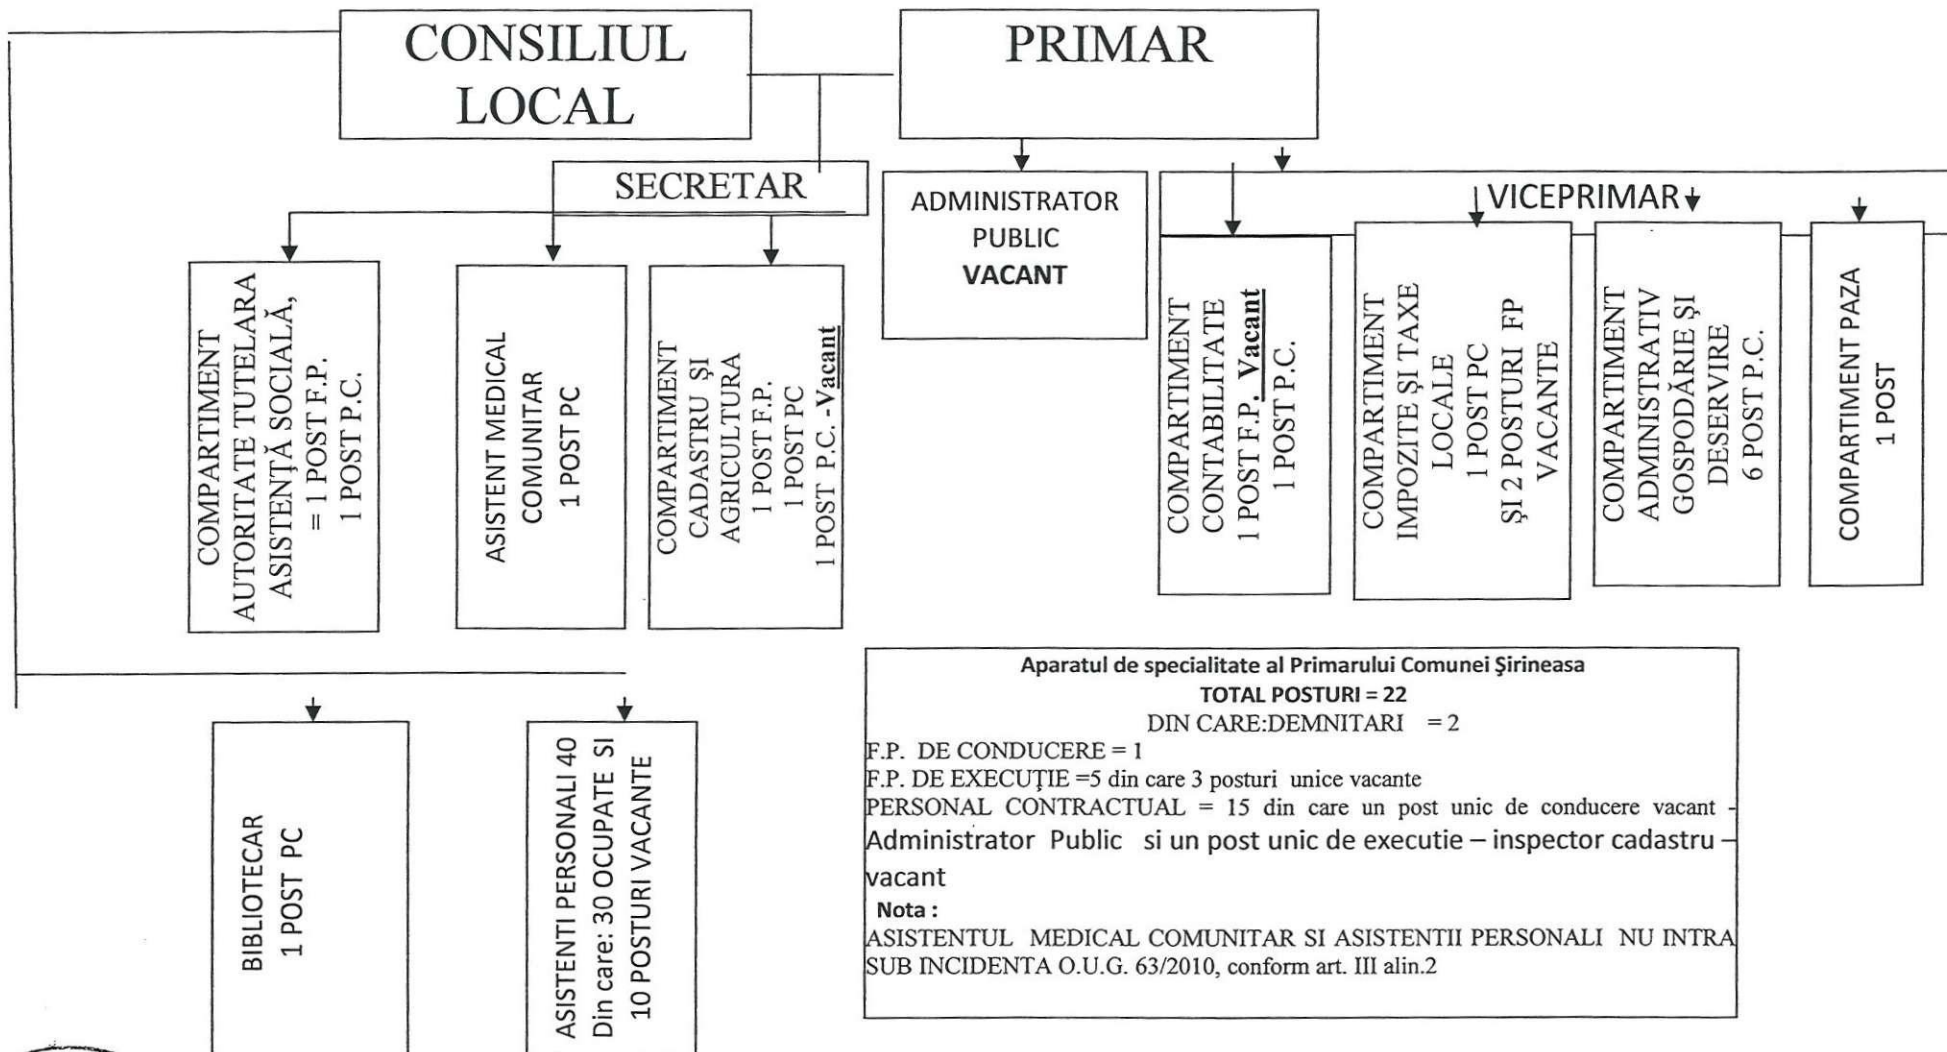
CONSILIUL LOCAL

PRIMAR

SECRETAR

ADMINISTRATOR PUBLIC VACANT

VICEPRIMAR

COMPARTIMENT AUTORITATE TUTELARA ASISTENȚĂ SOCIALĂ, = 1 POST F.P. 1 POST P.C.

ASISTENT MEDICAL COMUNITAR 1 POST PC

COMPARTIMENT CADASTRU ȘI AGRICULTURA 1 POST F.P. 1 POST PC 1 POST P.C. -Vacant

COMPARTIMENT CONTABILITATE 1 POST F.P. Vacant 1 POST P.C.

COMPARTIMENT IMPOZITE ȘI TAXE LOCALE 1 POST PC ȘI 2 POSTURI FP VACANTE

COMPARTIMENT ADMINISTRATIV GOSPODĂRIE ȘI DESERVIRE 6 POST P.C.

COMPARTIMENT PAZA 1 POST

BIBLIOTECAR 1 POST PC

ASISTENTI PERSONALI 40 Din care: 30 OCUPATE SI 10 POSTURI VACANTE

Aparatul de specialitate al Primarului Comunei Şirineasa
TOTAL POSTURI = 22
DIN CARE:DEMNITARI = 2
F.P. DE CONDUCERE = 1
F.P. DE EXECUȚIE =5 din care 3 posturi unice vacante
PERSONAL CONTRACTUAL = 15 din care un post unic de conducere vacant - Administrator Public si un post unic de executie – inspector cadastru – vacant
Nota :
ASISTENTUL MEDICAL COMUNITAR SI ASISTENTII PERSONALI NU INTRA SUB INCIDENTA O.U.G. 63/2010, conform art. III alin.2